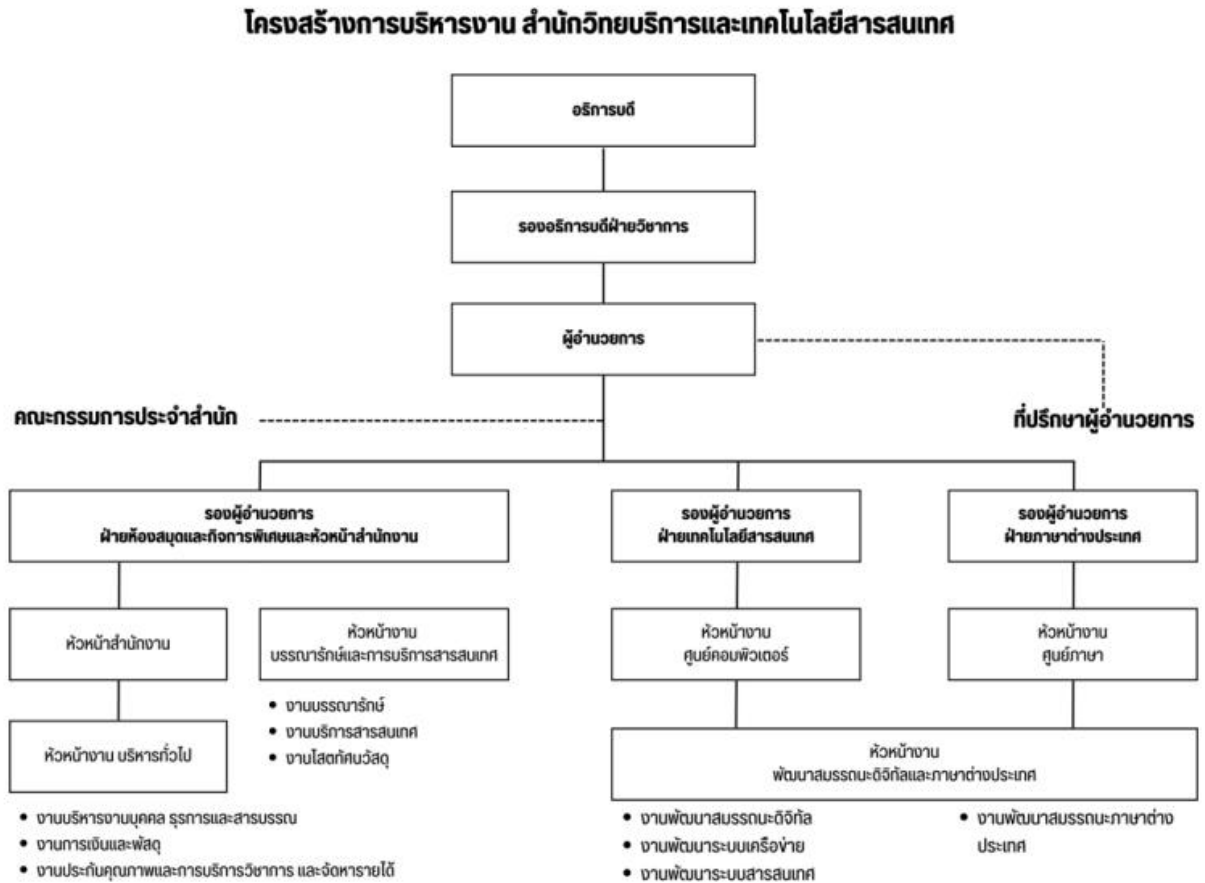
โครงสร้างการบริหารงาน สำนักวิทยบริการและเทคโนโลยีสารสนเทศ

อธิการบดี

รองอธิการบดีฝ่ายวิชาการ

ผู้อำนวยการ

คณะกรรมการประจำสำนัก

ที่ปรึกษาผู้อำนวยการ

รองผู้อำนวยการ ฝ่ายห้องสมุดและกิจการพิเศษและหัวหน้าสำนักงาน

รองผู้อำนวยการ ฝ่ายเทคโนโลยีสารสนเทศ

รองผู้อำนวยการ ฝ่ายภาษาต่างประเทศ

หัวหน้าสำนักงาน

หัวหน้างาน บรรณารักษ์และการบริการสารสนเทศ

- งานบรรณารักษ์
- งานบริการสารสนเทศ
- งานโสตทัศนวัสดุ

หัวหน้างาน ศูนย์คอมพิวเตอร์

หัวหน้างาน ศูนย์ภาษา

หัวหน้างาน บริหารทั่วไป

- งานบริหารงานบุคคล ธุรการและสารบรรณ
- งานการเงินและพัสดุ
- งานประกันคุณภาพและการบริการวิชาการ และจัดหารายได้

หัวหน้างาน พัฒนาสมรรถนะดิจิทัลและภาษาต่างประเทศ

- งานพัฒนาสมรรถนะดิจิทัล
- งานพัฒนาระบบเครือข่าย
- งานพัฒนาระบบสารสนเทศ

- งานพัฒนาสมรรถนะภาษาต่างประเทศ